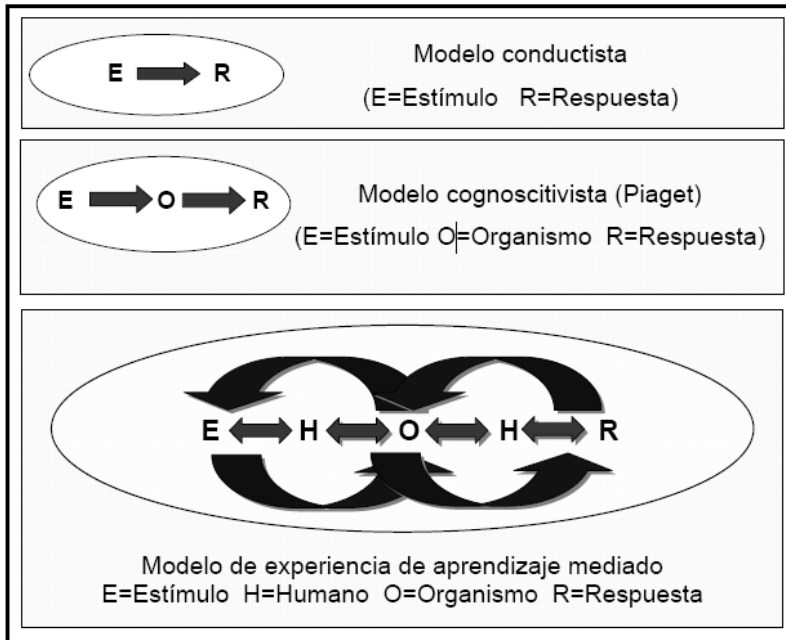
E R

Modelo conductista
(E=Estímulo R=Respuesta)

E O R

Modelo cognoscitivista (Piaget)
(E=Estímulo O=Organismo R=Respuesta)

E H O H R

Modelo de experiencia de aprendizaje mediado
E=Estímulo H=Humano O=Organismo R=Respuesta